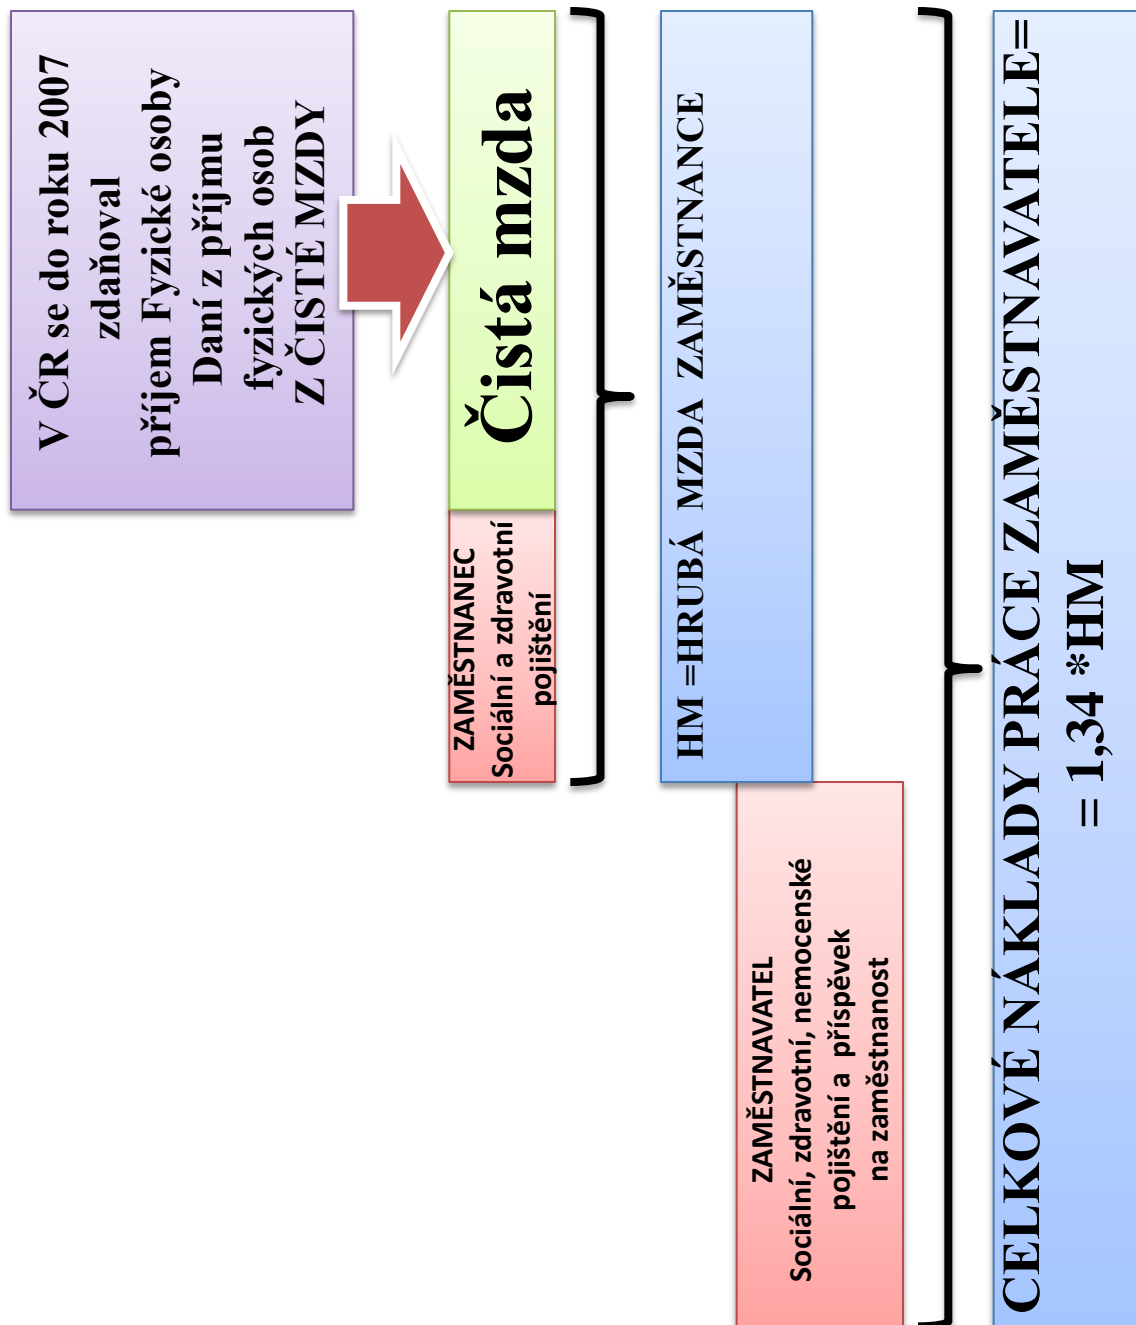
V ČR se do roku 2007 zdaňoval příjem Fyzické osoby Daní z příjmu fyzických osob Z ČISTÉ MZDY

Čistá mzda

ZAMĚSTNANEC Sociální a zdravotní pojištění

HM =HRUBÁ MZDA ZAMĚSTNANCE

ZAMĚSTNAVATEL Sociální, zdravotní, nemocenské pojištění a příspěvek na zaměstnanost

CELKOVÉ NÁKLADY PRÁCE ZAMĚSTNAVATELE=
= 1,34 *HM